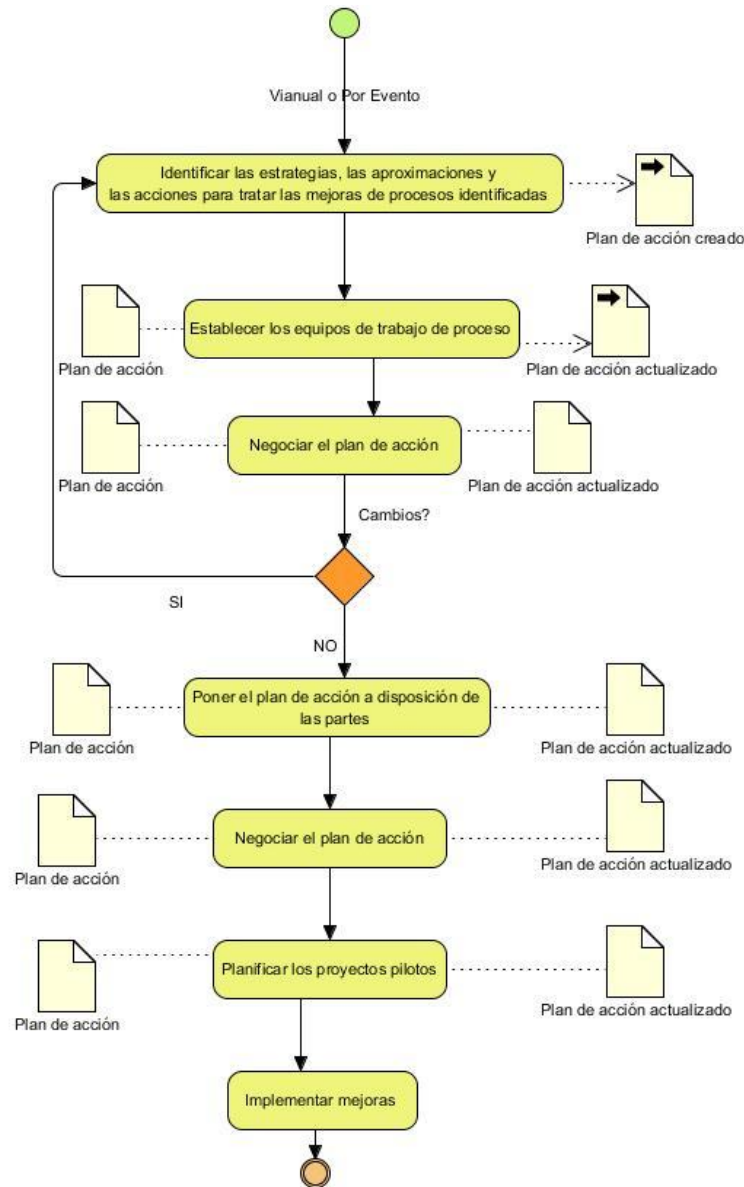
Vianual o Por Evento

Identificar las estrategias, las aproximaciones y las acciones para tratar las mejoras de procesos identificadas

Plan de acción creado

Plan de acción

Establecer los equipos de trabajo de proceso

Plan de acción actualizado

Plan de acción

Negociar el plan de acción

Plan de acción actualizado

Cambios?

SI

NO

Plan de acción

Poner el plan de acción a disposición de las partes

Plan de acción actualizado

Plan de acción

Negociar el plan de acción

Plan de acción actualizado

Plan de acción

Planificar los proyectos pilotos

Plan de acción actualizado

Implementar mejoras